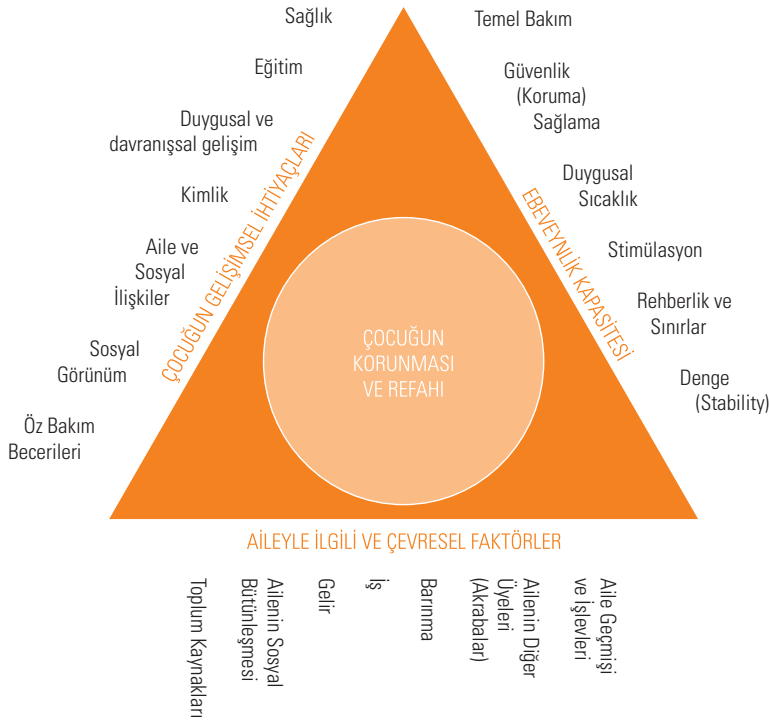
ÇOCUĞUN GELİŞİMSEL İHTİYAÇLARI

Sağlık

Eğitim

Duygusal ve davranışsal gelişim

Kimlik

Aile ve Sosyal İlişkiler

Sosyal Görünüm

Öz Bakım Becerileri

EBEVEYNLİK KAPASİTESİ

Temel Bakım

Güvenlik (Koruma) Sağlama

Duygusal Sıcaklık

Stimülasyon

Rehberlik ve Sınırlar

Denge (Stability)

ÇOCUĞUN KORUNMASI VE REFAHI

AİLEYLE İLGİLİ VE ÇEVRESEL FAKTÖRLER

Toplum Kaynakları

Ailenin Sosyal Bütünleşmesi

Gelir

İş

Barınma

Ailenin Diğer Üyeleri (Akrabalar)

Aile Geçmişi ve İşlevleri